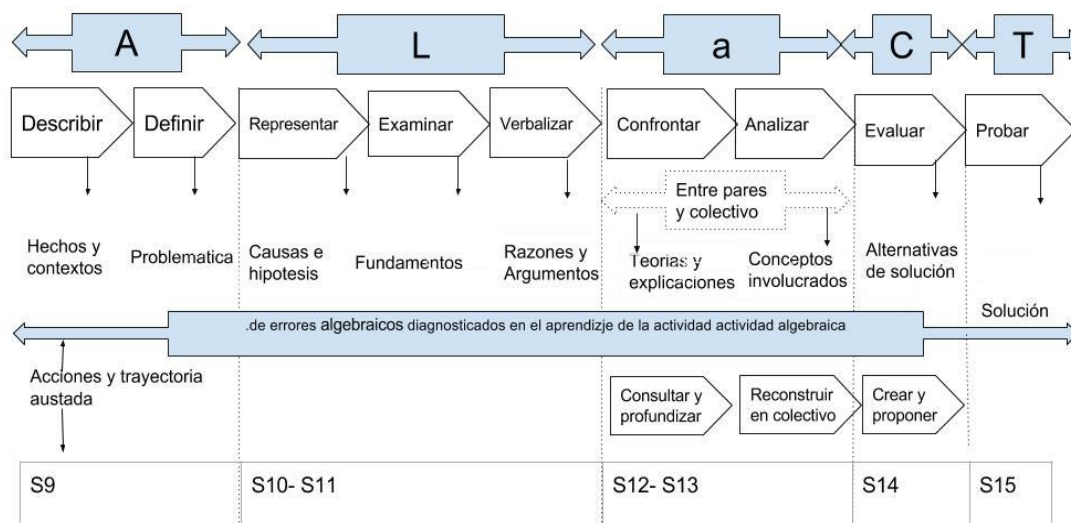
A

L

a

C

T

Describir

Definir

Representar

Examinar

Verbalizar

Confrontar

Analizar

Evaluar

Probar

Entre pares y colectivo

Hechos y contextos

Problematica

Causas e hipotesis

Fundamentos

Razones y Argumentos

Teorias y explicaciones

Conceptos involucrados

Alternativas de solución

Solución

.de errores algebraicos diagnosticados en el aprendizje de la actividad actividad algebraica

Acciones y trayectoria austada

Consultar y profundizar

Reconstruir en colectivo

Crear y proponer

| S9 | S10- S11 | S12- S13 | S14 | S15 |
|---|---|---|---|---|